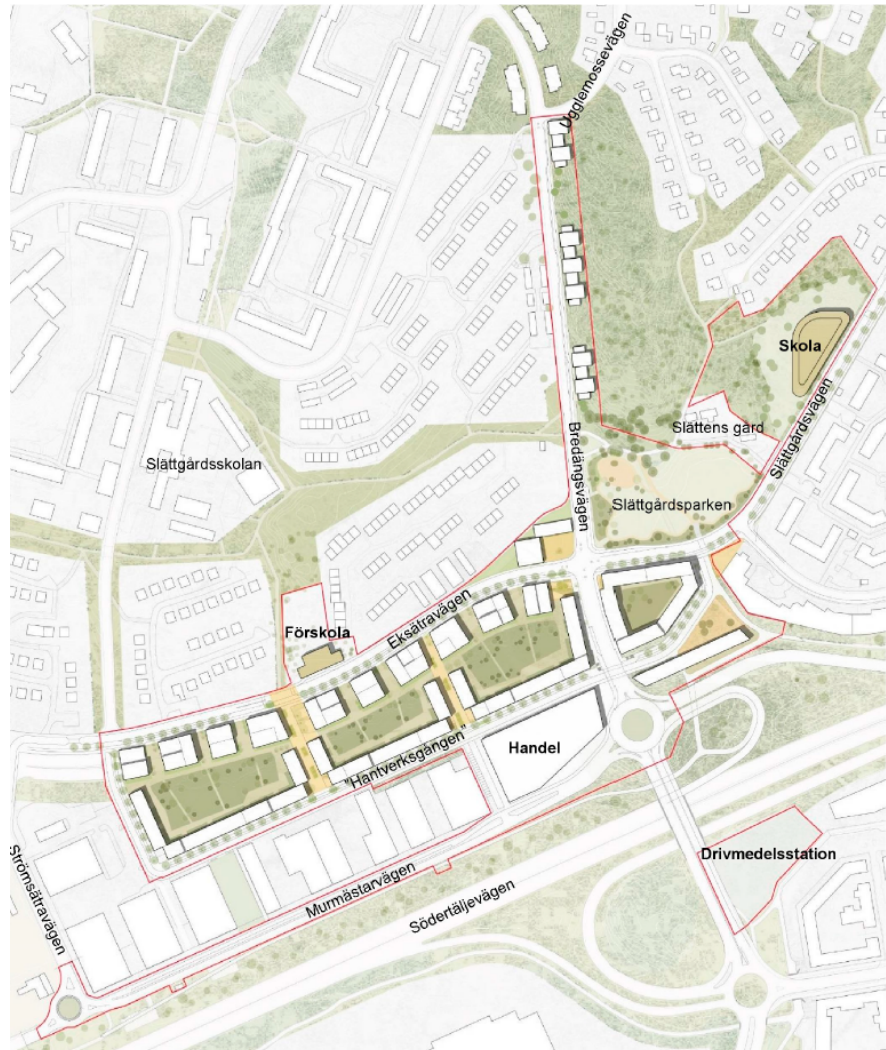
Ugglemossevägen

Skola

Slättens gård

Slättgårdsvägen

Bredängsvägen

Slättgårdsskolan

Slättgårdsparken

Förskola

Eksätravägen

Handel

"Hantverksgången"

Drivmedelsstation

Strömsätravägen

Murmästarvägen

Södertäljevägen